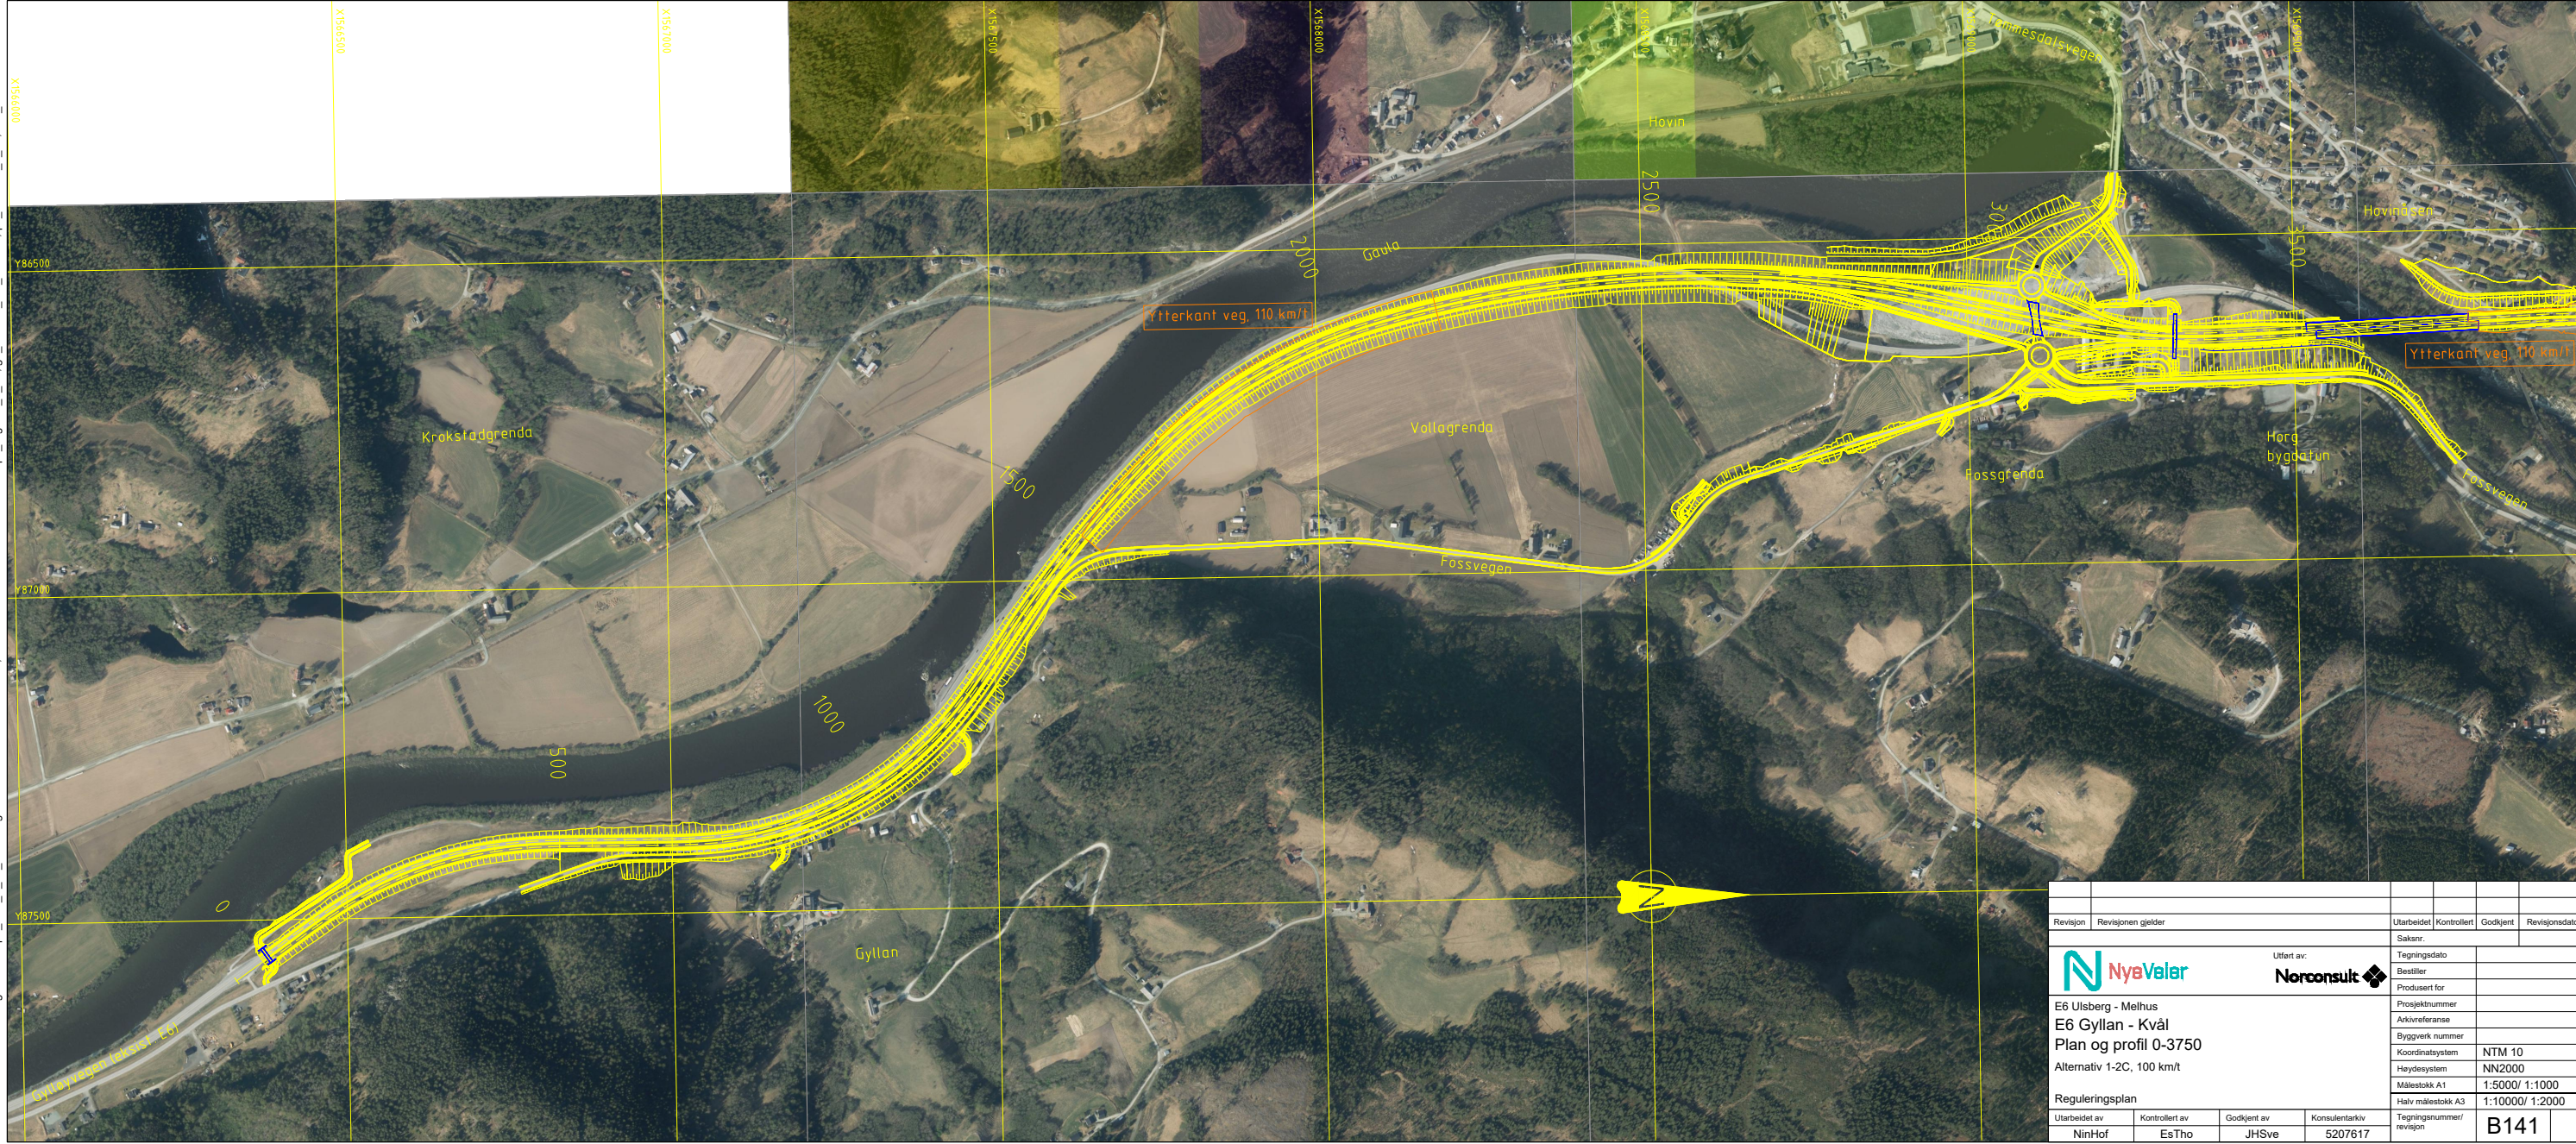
Y86500
Y87000
Y87500
X557500
X558000
X558500
Gaula
Hovin
Hovindegen
Ytterkant veg, 110 km/t
Ytterkant veg, 110 km/t
Kroksfadgrenda
Vollagrenda
Fossgrenda
Horg bygdatun
Fossvegen
Fossvegen
Gyllan
Gylløyvegen (eksist. E6)
0
500
1000
1500
2000
2500
3000
3500

Revisjon | Revisjonen gjelder | Utarbeidet | Kontrollert | Godkjent | Revisjonsdato

Nye Veier
Utført av:
Norconsult

E6 Ulsberg - Melhus
E6 Gyllan - Kvål
Plan og profil 0-3750
Alternativ 1-2C, 100 km/t

Reguleringsplan

| Utarbeidet av | Kontrollert av | Godkjent av | Konsulentarkiv |
|---|---|---|---|
| NinHof | EsTho | JHSve | 5207617 |

| | |
|---|---|
| Saksnr. | |
| Tegningsdato | |
| Bestiller | |
| Produsert for | |
| Prosjektnummer | |
| Arkivreferanse | |
| Byggverk nummer | |
| Koordinatsystem | NTM 10 |
| Høydesystem | NN2000 |
| Målestokk A1 | 1:5000/ 1:1000 |
| Halv målestokk A3 | 1:10000/ 1:2000 |
| Tegningsnummer/ revisjon | B141 |